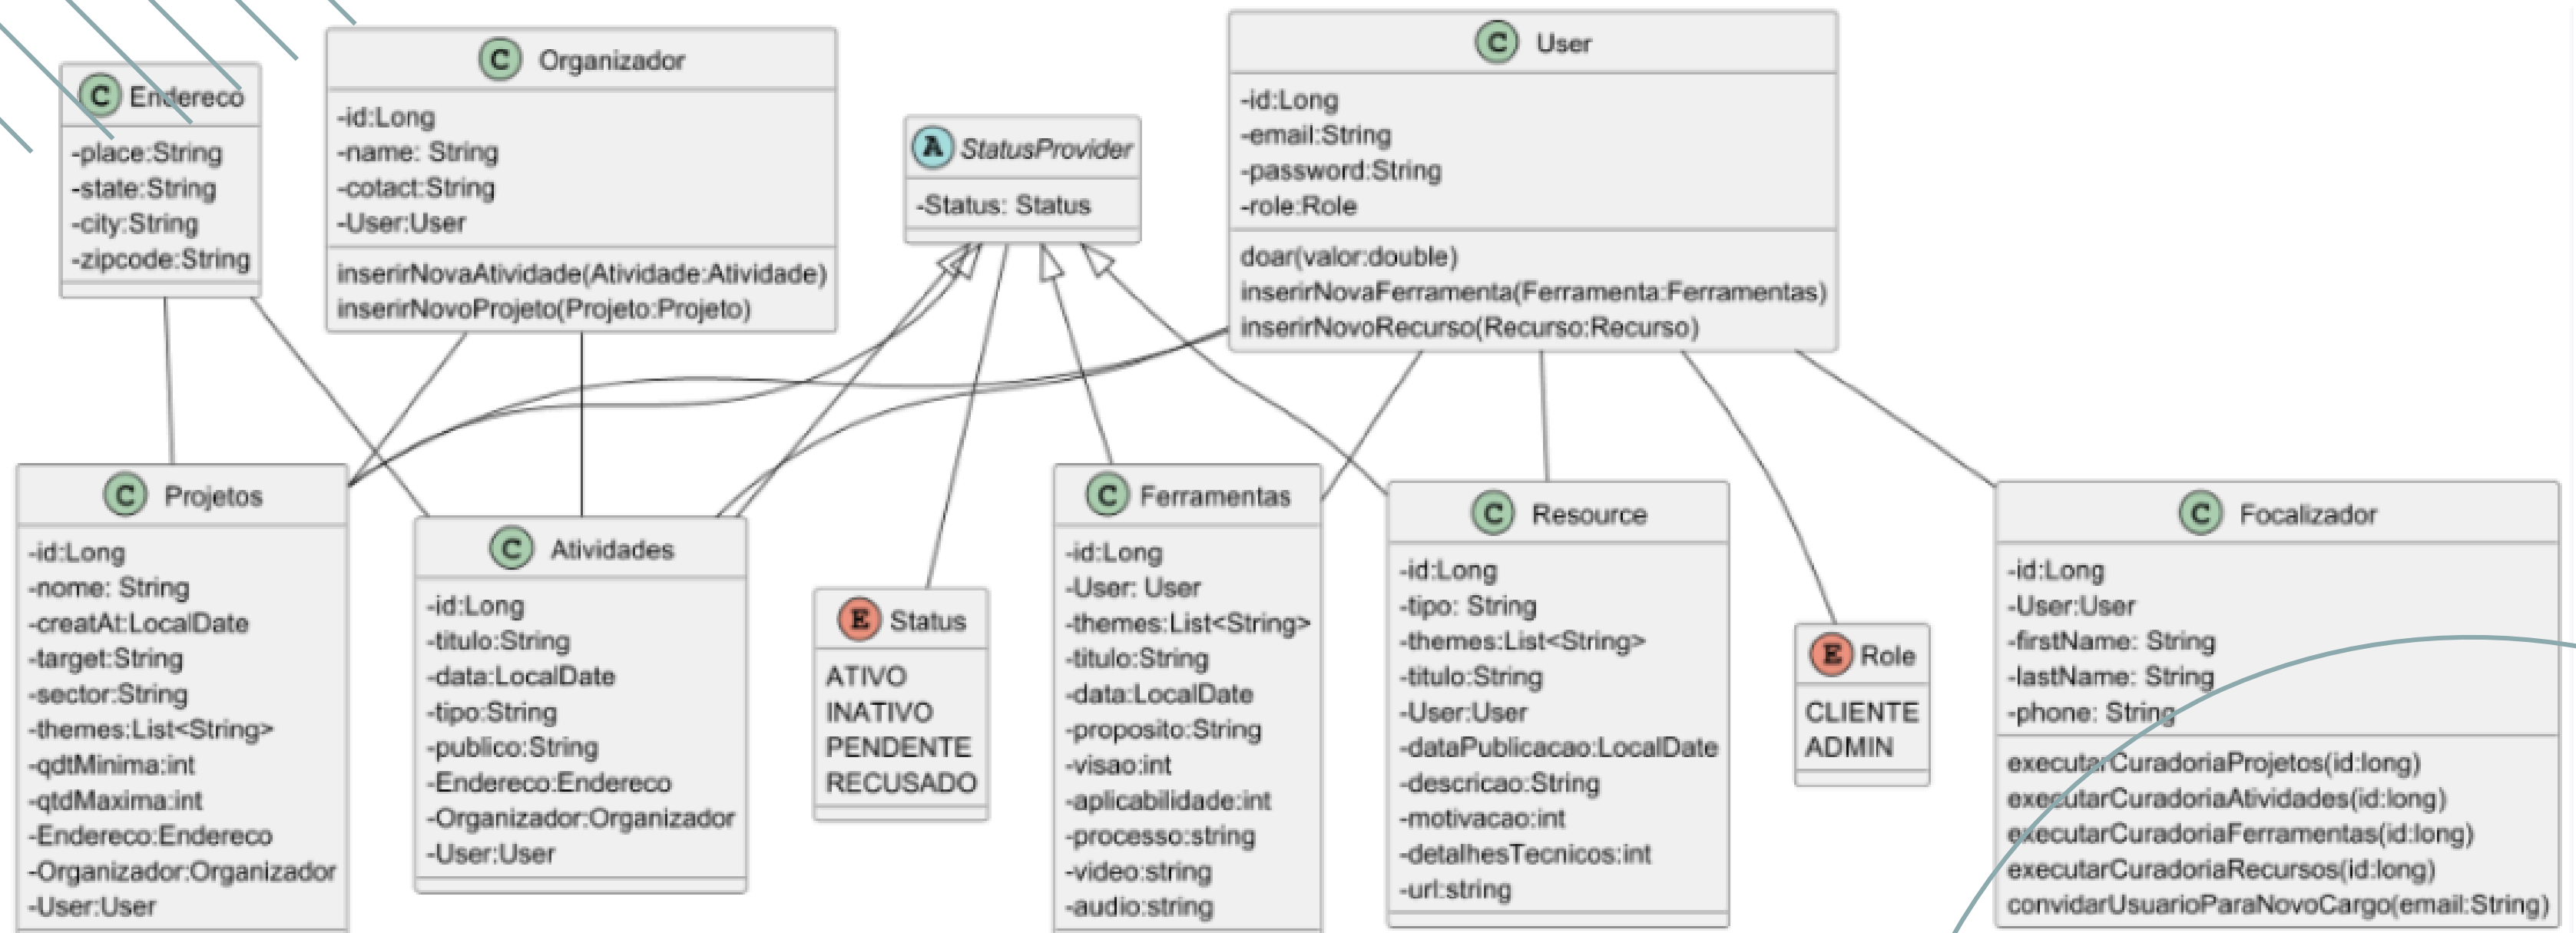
C Endereco
-place:String
-state:String
-city:String
-zipcode:String

C Organizador
-id:Long
-name: String
-cotact:String
-User:User
inserirNovaAtividade(Atividade:Atividade)
inserirNovoProjeto(Projeto:Projeto)

A StatusProvider
-Status: Status

C User
-id:Long
-email:String
-password:String
-role:Role
doar(valor:double)
inserirNovaFerramenta(Ferramenta:Ferramentas)
inserirNovoRecurso(Recurso:Recurso)

C Projetos
-id:Long
-nome: String
-creatAt:LocalDate
-target:String
-sector:String
-themes:List<String>
-qdtMinima:int
-qtdMaxima:int
-Endereco:Endereco
-Organizador:Organizador
-User:User

C Atividades
-id:Long
-titulo:String
-data:LocalDate
-tipo:String
-publico:String
-Endereco:Endereco
-Organizador:Organizador
-User:User

E Status
ATIVO
INATIVO
PENDENTE
RECUSADO

C Ferramentas
-id:Long
-User: User
-themes:List<String>
-titulo:String
-data:LocalDate
-proposito:String
-visao:int
-aplicabilidade:int
-processo:string
-video:string
-audio:string

C Resource
-id:Long
-tipo: String
-themes:List<String>
-titulo:String
-User:User
-dataPublicacao:LocalDate
-descricao:String
-motivacao:int
-detalhesTecnicos:int
-url:string

E Role
CLIENTE
ADMIN

C Focalizador
-id:Long
-User:User
-firstName: String
-lastName: String
-phone: String
executarCuradoriaProjetos(id:long)
executarCuradoriaAtividades(id:long)
executarCuradoriaFerramentas(id:long)
executarCuradoriaRecursos(id:long)
convidarUsuarioParaNovoCargo(email:String)